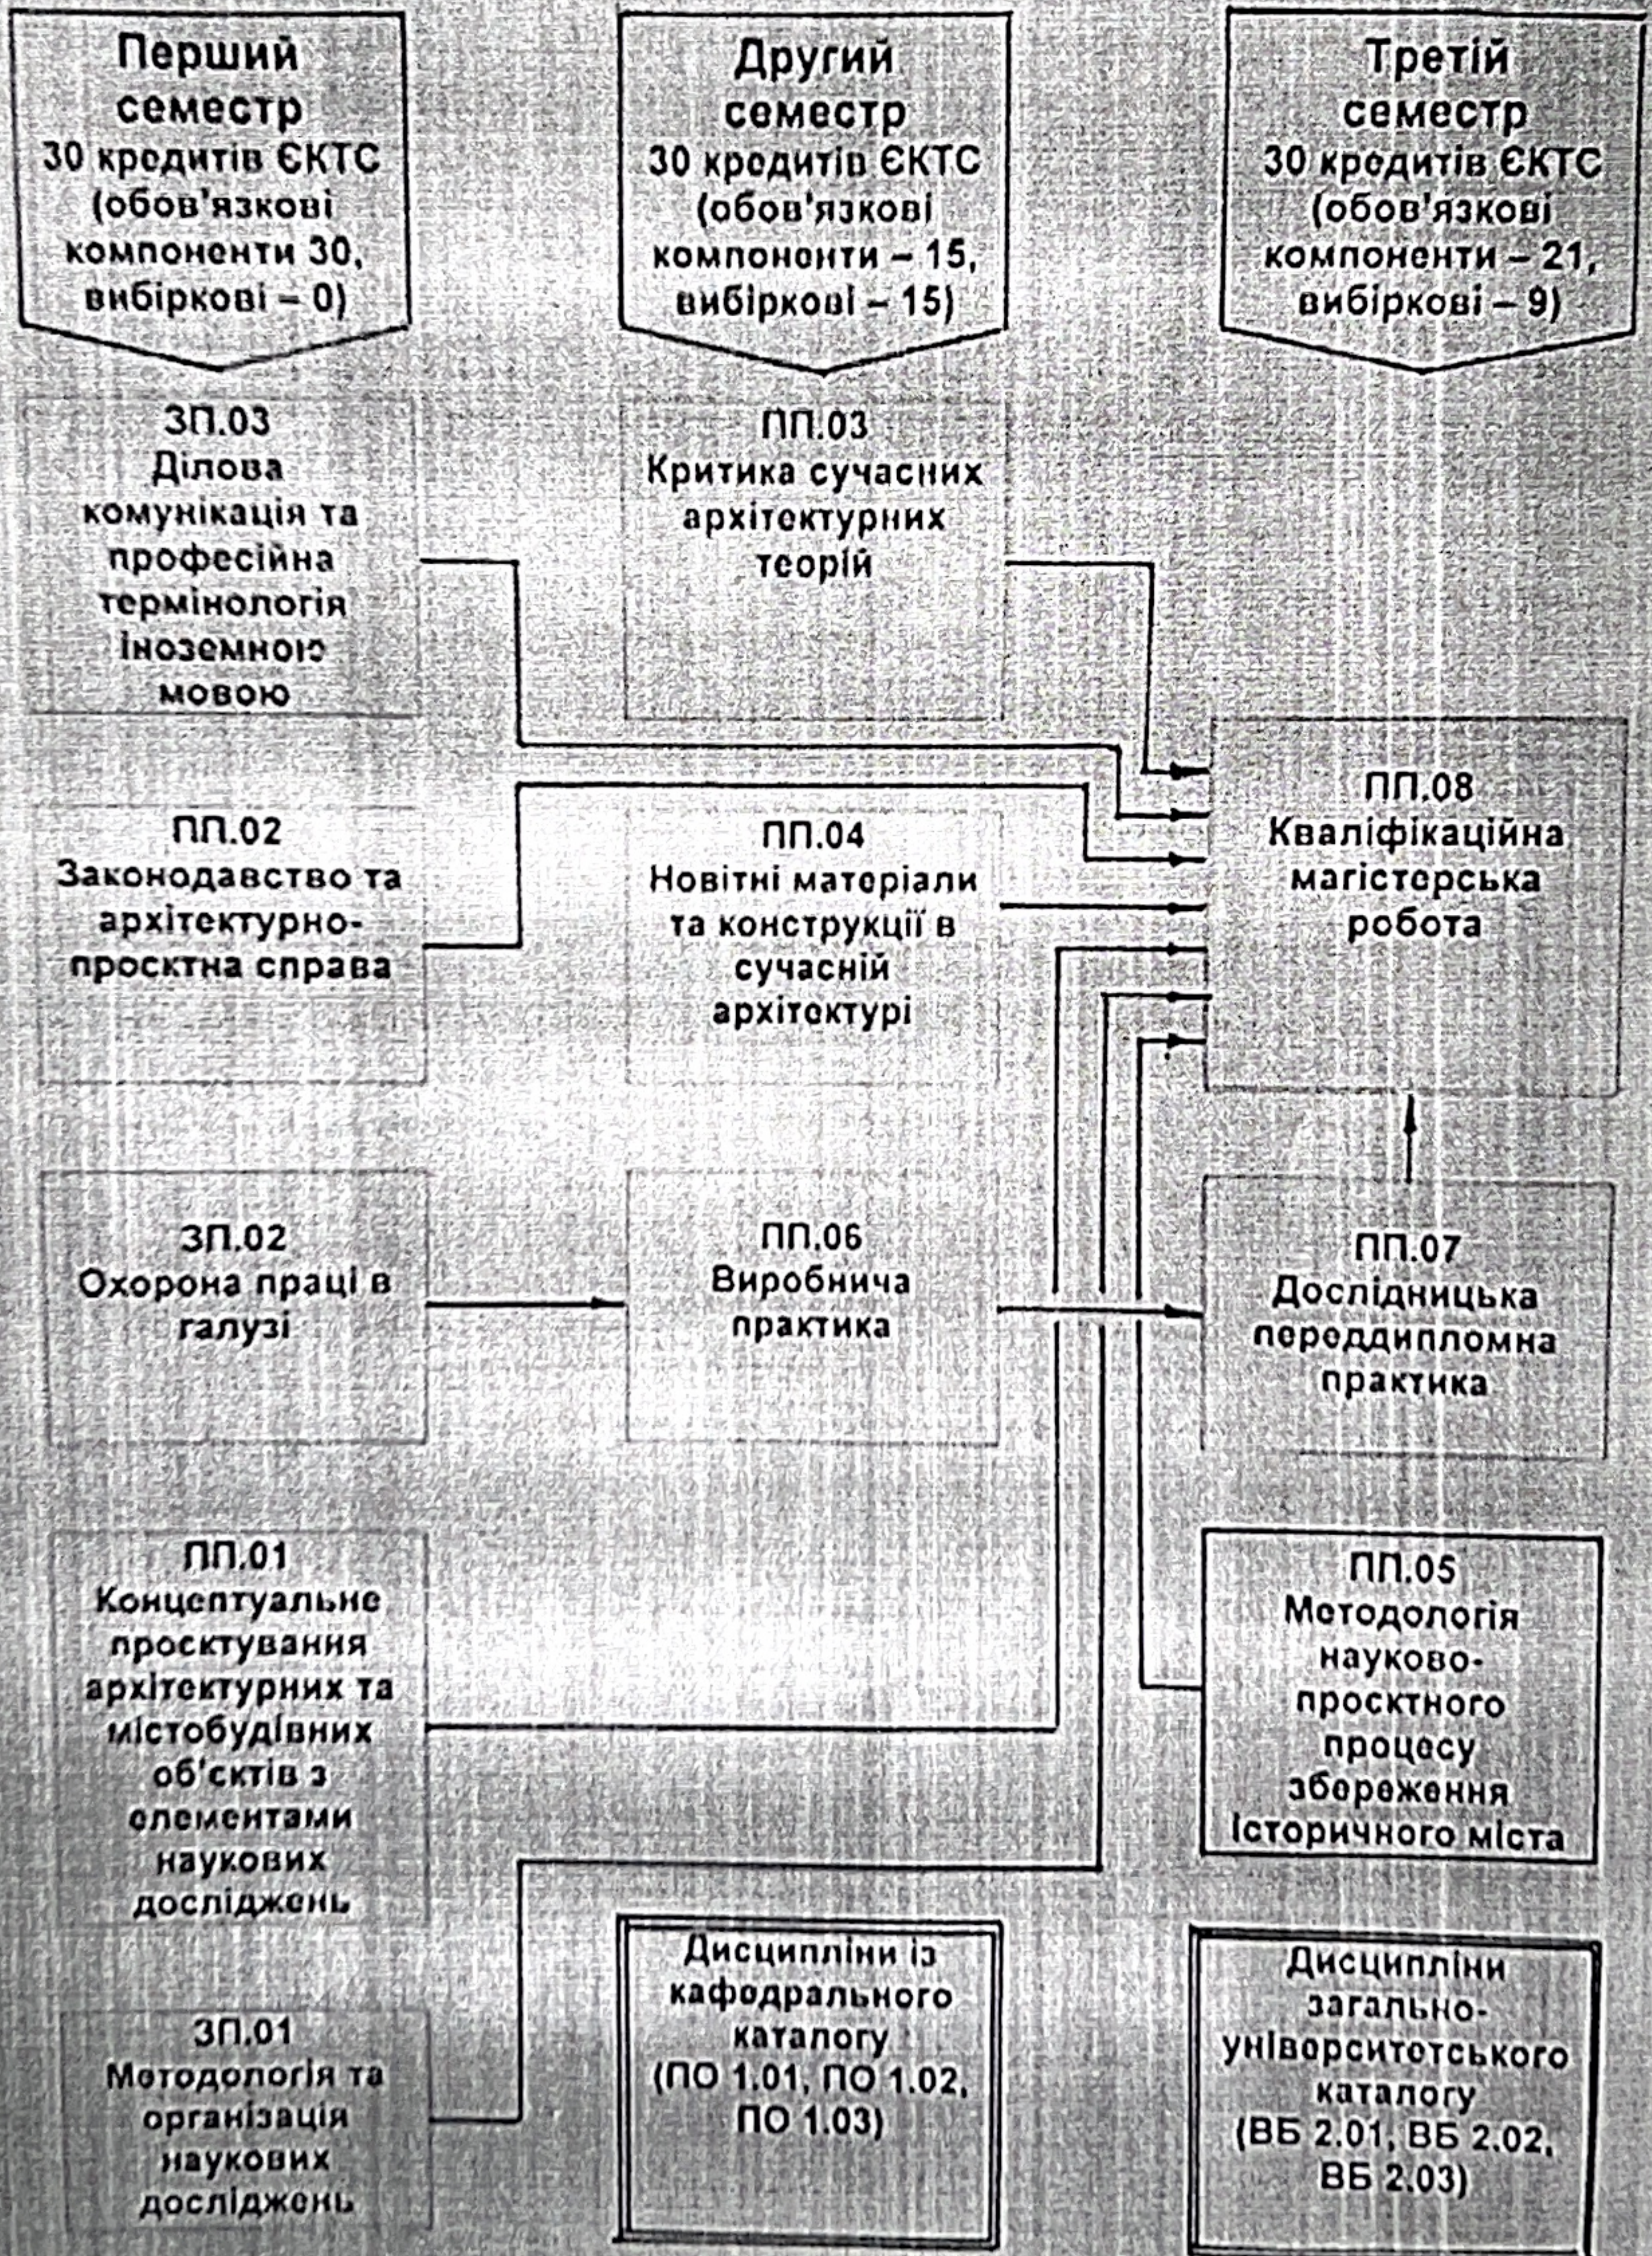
Перший семестр
30 кредитів ЄКТС
(обов'язкові компоненти 30, вибіркові – 0)

Другий семестр
30 кредитів ЄКТС
(обов'язкові компоненти – 15, вибіркові – 15)

Третій семестр
30 кредитів ЄКТС
(обов'язкові компоненти – 21, вибіркові – 9)

ЗП.03
Ділова комунікація та професійна термінологія іноземною мовою

ПП.03
Критика сучасних архітектурних теорій

ПП.08
Кваліфікаційна магістерська робота

ПП.02
Законодавство та архітектурно-проєктна справа

ПП.04
Новітні матеріали та конструкції в сучасній архітектурі

ЗП.02
Охорона праці в галузі

ПП.06
Виробнича практика

ПП.07
Дослідницька переддипломна практика

ПП.01
Концептуальне проєктування архітектурних та містобудівних об'єктів з елементами наукових досліджень

ПП.05
Методологія науково-проєктного процесу збереження історичного міста

ЗП.01
Методологія та організація наукових досліджень

Дисципліни із кафедрального каталогу
(ПО 1.01, ПО 1.02, ПО 1.03)

Дисципліни загально-університетського каталогу
(ВБ 2.01, ВБ 2.02, ВБ 2.03)